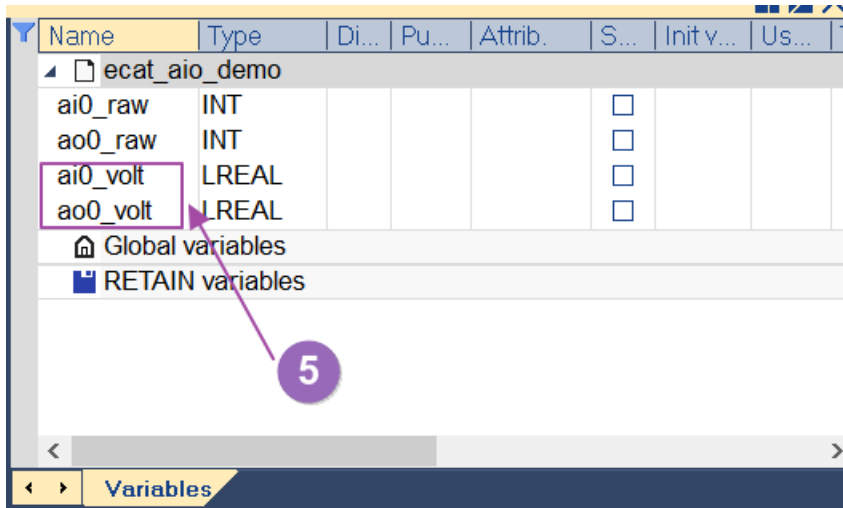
| Name | Type | Di... | Pu... | Attrib. | S... | Init v... | Us... |
|---|---|---|---|---|---|---|---|
| ecat_aio_demo | | | | | | | |
| ai0_raw | INT | | | | ☐ | | |
| ao0_raw | INT | | | | ☐ | | |
| ai0_volt | LREAL | | | | ☐ | | |
| ao0_volt | LREAL | | | | ☐ | | |
| Global variables | | | | | | | |
| RETAIN variables | | | | | | | |

5

Variables